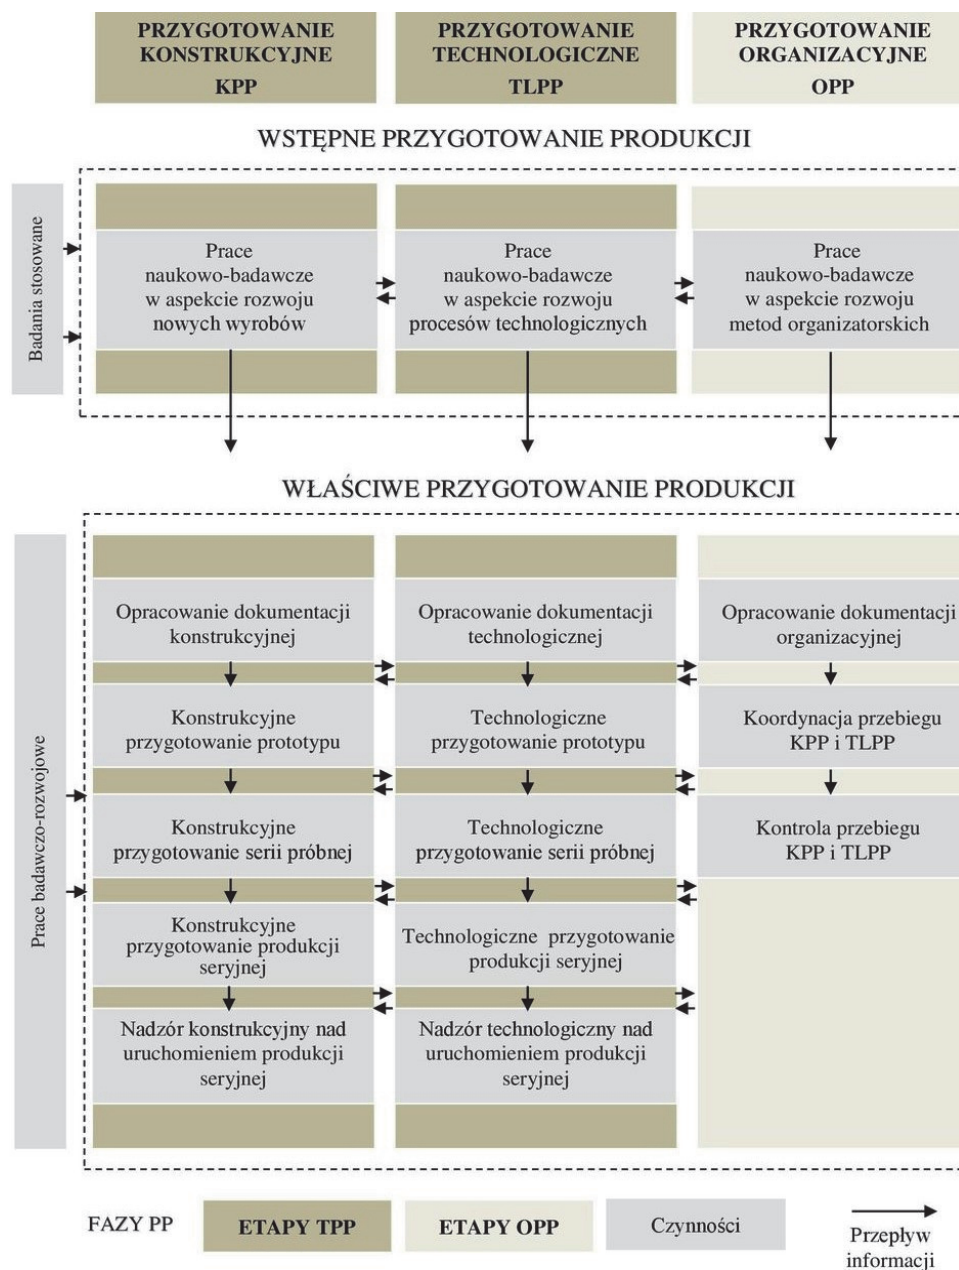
PRZYGOTOWANIE KONSTRUKCYJNE
KPP

PRZYGOTOWANIE TECHNOLOGICZNE
TLPP

PRZYGOTOWANIE ORGANIZACYJNE
OPP

WSTĘPNE PRZYGOTOWANIE PRODUKCJI

Badania stosowane

Prace naukowo-badawcze w aspekcie rozwoju nowych wyrobów

Prace naukowo-badawcze w aspekcie rozwoju procesów technologicznych

Prace naukowo-badawcze w aspekcie rozwoju metod organizatorskich

WŁAŚCIWE PRZYGOTOWANIE PRODUKCJI

Prace badawczo-rozwojowe

Opracowanie dokumentacji konstrukcyjnej

Opracowanie dokumentacji technologicznej

Opracowanie dokumentacji organizacyjnej

Konstrukcyjne przygotowanie prototypu

Technologiczne przygotowanie prototypu

Koordynacja przebiegu KPP i TLPP

Konstrukcyjne przygotowanie serii próbnej

Technologiczne przygotowanie serii próbnej

Kontrola przebiegu KPP i TLPP

Konstrukcyjne przygotowanie produkcji seryjnej

Technologiczne przygotowanie produkcji seryjnej

Nadzór konstrukcyjny nad uruchomieniem produkcji seryjnej

Nadzór technologiczny nad uruchomieniem produkcji seryjnej

FAZY PP
ETAPY TPP
ETAPY OPP
Czynności
Przepływ informacji